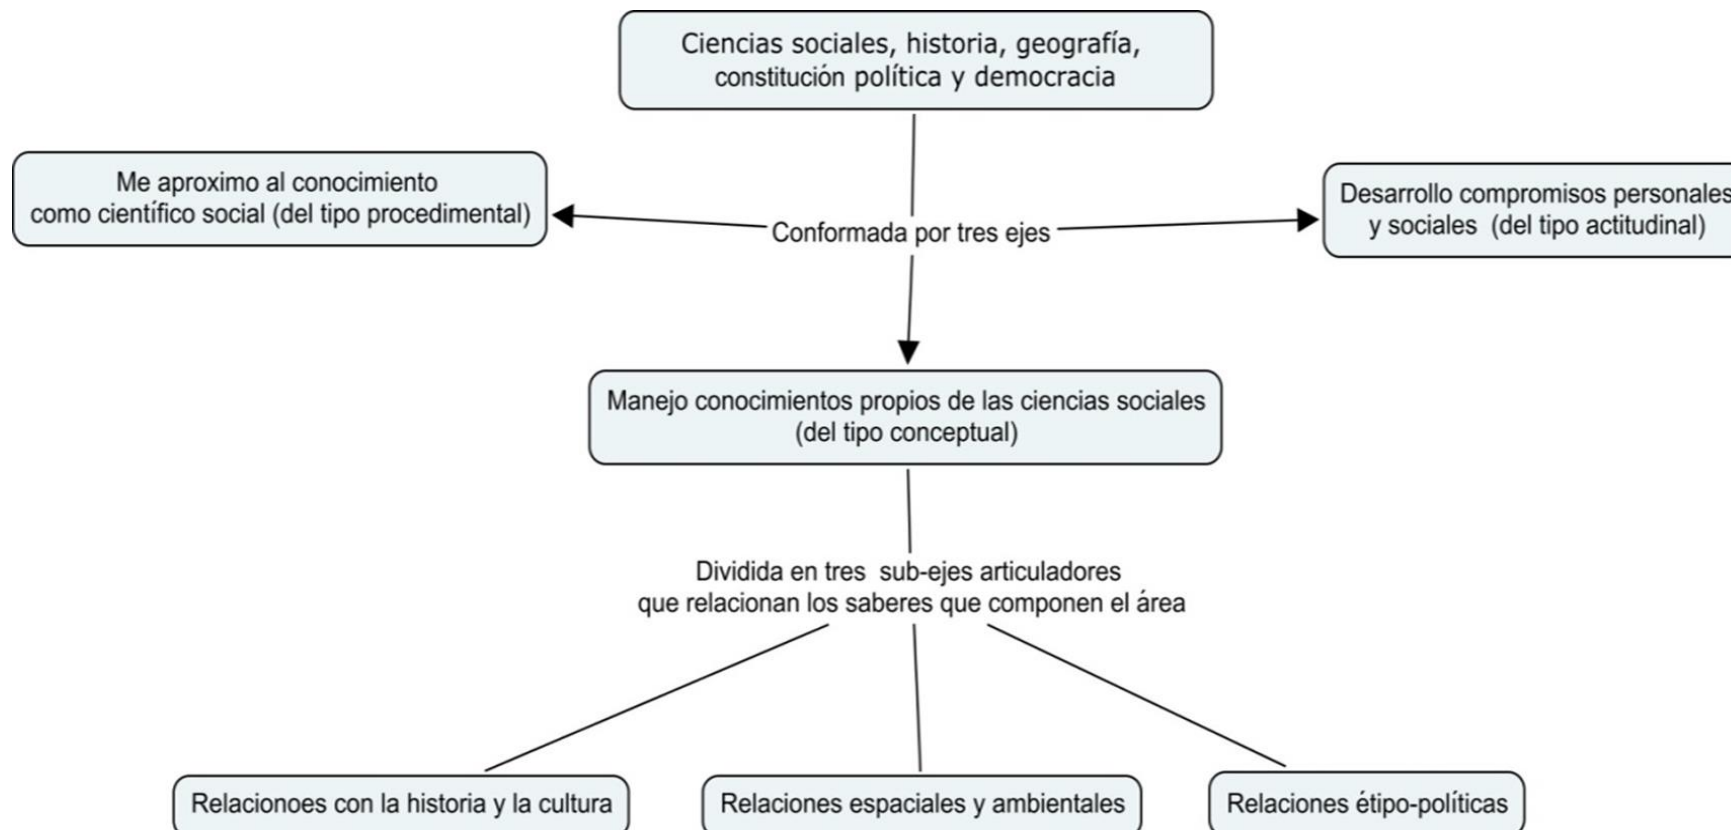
Ciencias sociales, historia, geografía, constitución política y democracia

Me aproximo al conocimiento como científico social (del tipo procedimental)

Conformada por tres ejes

Desarrollo compromisos personales y sociales (del tipo actitudinal)

Manejo conocimientos propios de las ciencias sociales (del tipo conceptual)

Dividida en tres sub-ejes articuladores que relacionan los saberes que componen el área

Relacionoes con la historia y la cultura

Relaciones espaciales y ambientales

Relaciones étipo-políticas